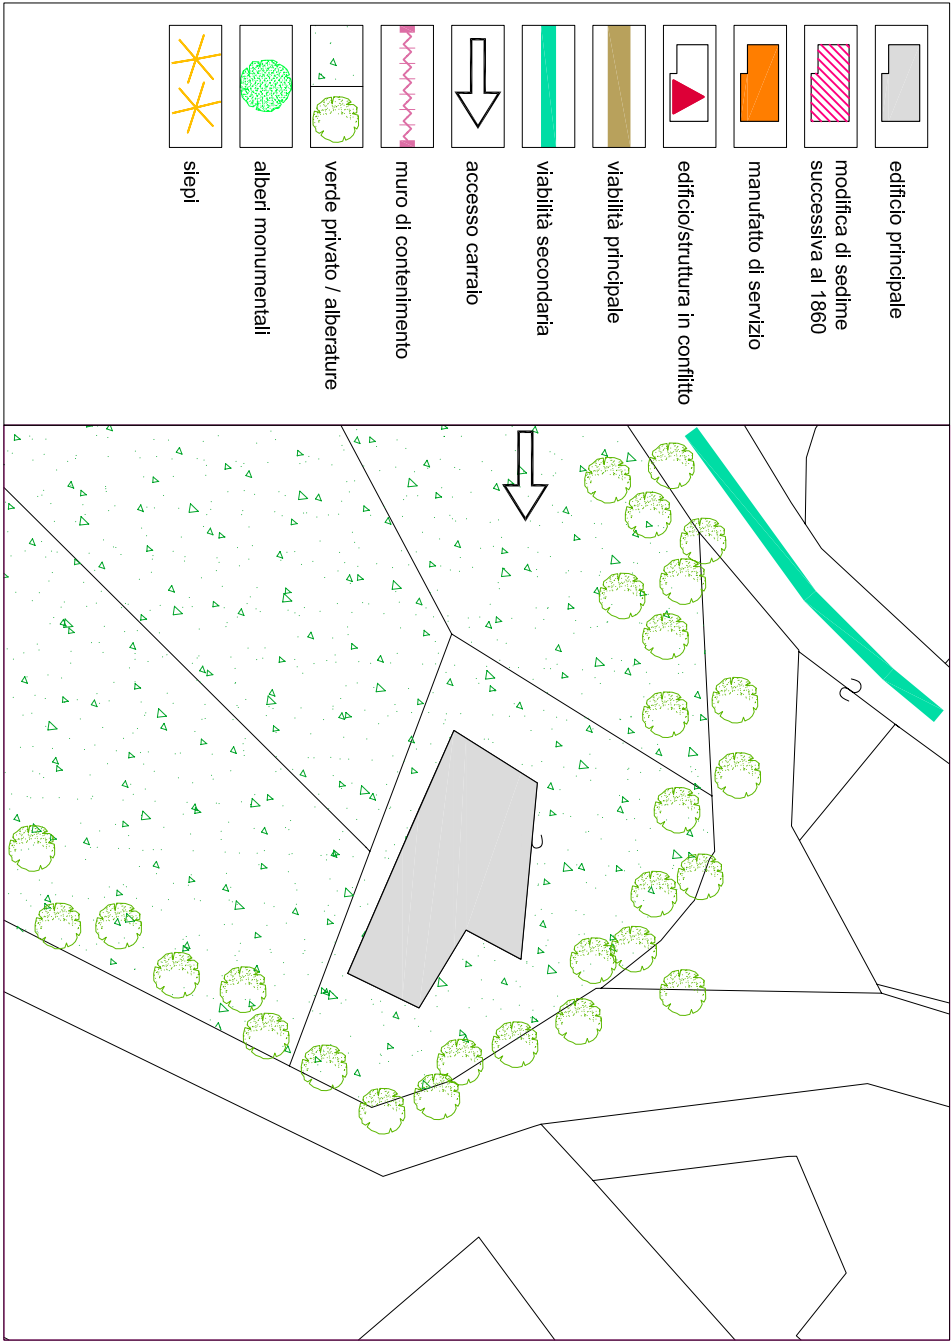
edificio principale

modifica di sedime successiva al 1860

manufatto di servizio

edificio/struttura in conflitto

viabilità principale

viabilità secondaria

accesso carraio

muro di contenimento

verde privato / alberature

alberi monumentali

siepi